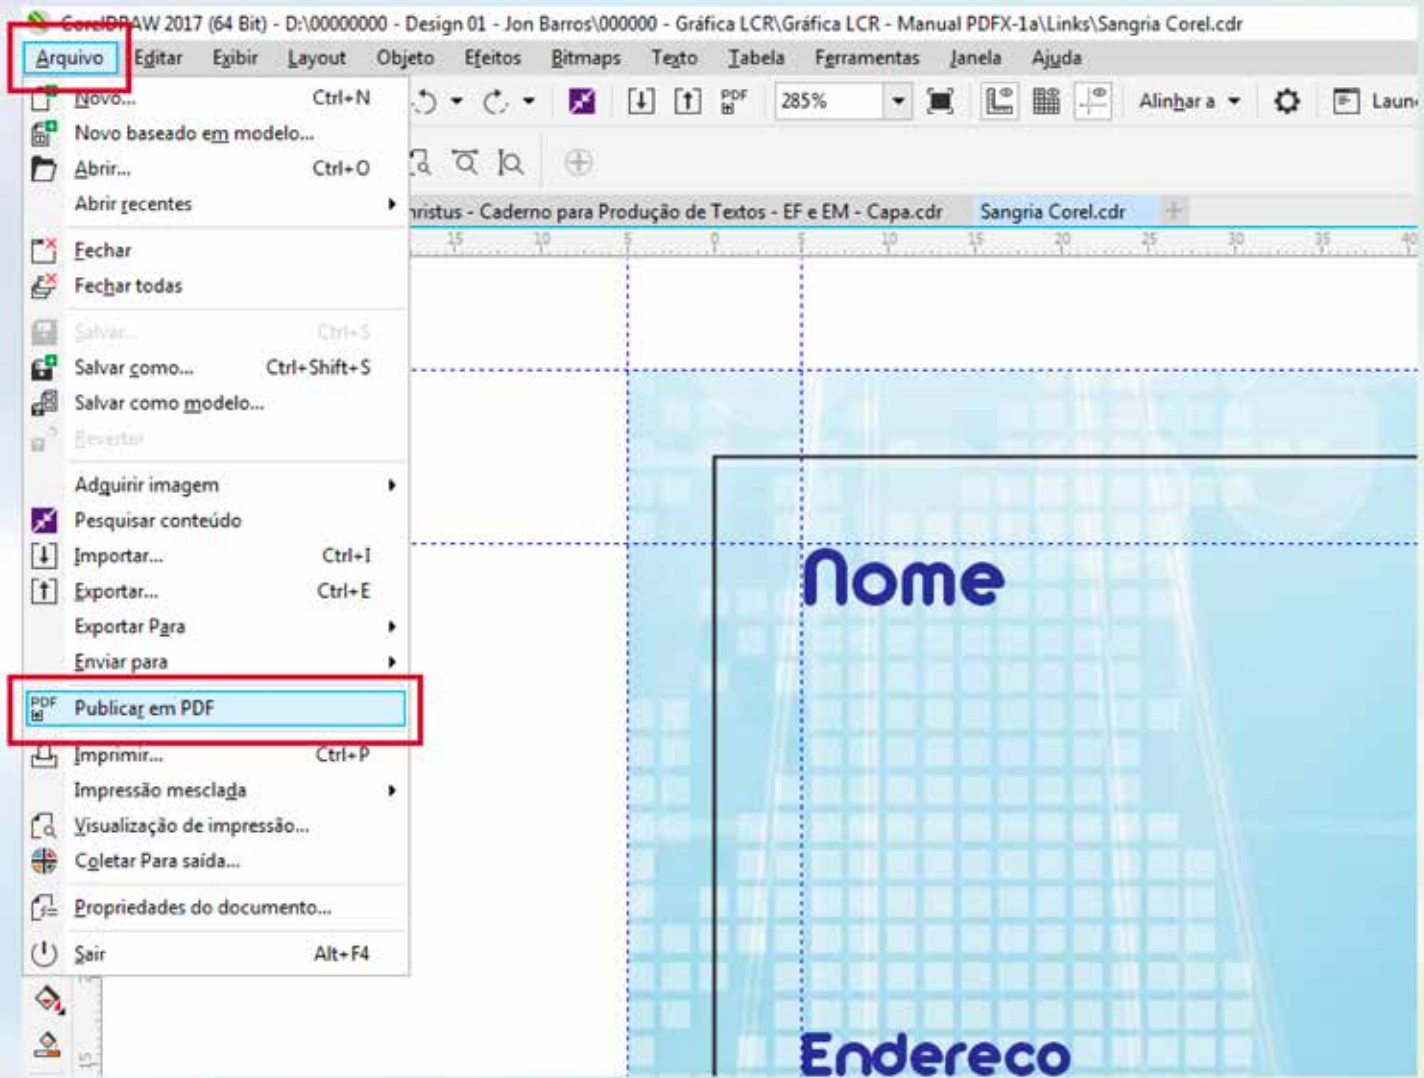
CorelDRAW 2017 (64 Bit) - D:\00000000 - Design 01 - Jon Barros\000000 - Gráfica LCR\Gráfica LCR - Manual PDFX-1a\Links\Sangria Corel.cdr

Arquivo Editar Exibir Layout Objeto Efeitos Bitmaps Texto Tabela Ferramentas Janela Ajuda

285% Alinhar a Laun

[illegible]ristus - Caderno para Produção de Textos - EF e EM - Capa.cdr Sangria Corel.cdr

15 10 5 0 5 10 15 20 25 30 35 40

Novo... Ctrl+N
Novo baseado em modelo...
Abrir... Ctrl+O
Abrir recentes
Fechar
Fechar todas
Salvar... Ctrl+S
Salvar como... Ctrl+Shift+S
Salvar como modelo...
Reverter
Adquirir imagem
Pesquisar conteúdo
Importar... Ctrl+I
Exportar... Ctrl+E
Exportar Para
Enviar para
Publicar em PDF
Imprimir... Ctrl+P
Impressão mesclada
Visualização de impressão...
Coletar Para saída...
Propriedades do documento...
Sair Alt+F4

Nome

Endereco